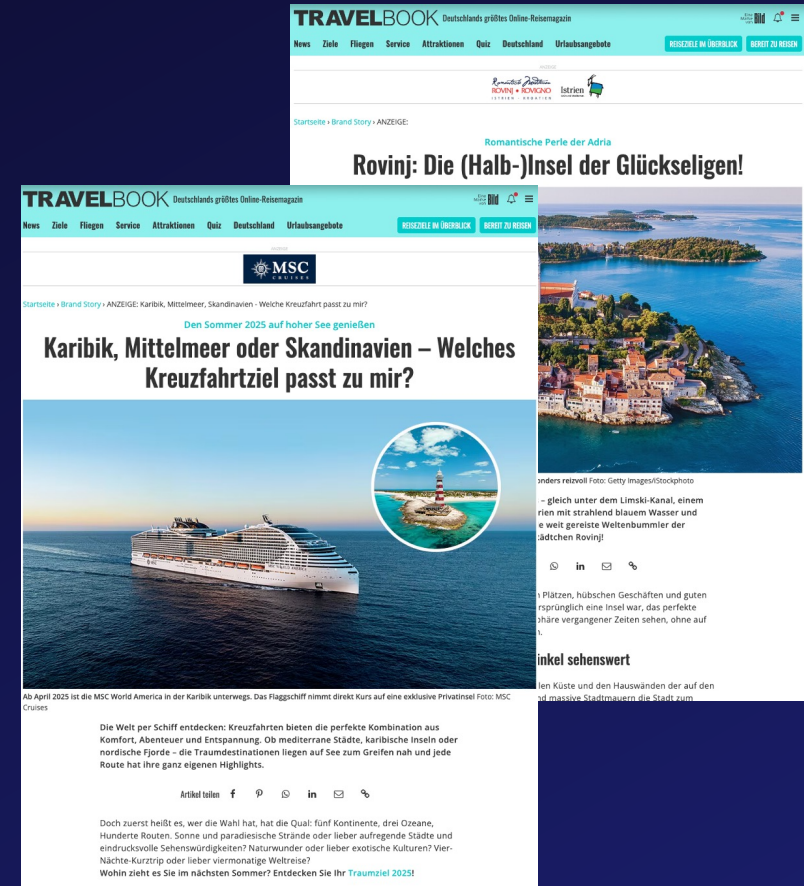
TRAVELBOOK Deutschlands größtes Online-Reisemagazin

News Ziele Fliegen Service Attraktionen Quiz Deutschland Urlaubsangebote REISEZIELE IM ÜBERBLICK BEREIT ZU REISEN

ANZEIGE

ROVINJ • ROVIGNO ISTRIEN • CROATIEN istrien

Startseite › Brand Story › ANZEIGE:

Romantische Perle der Adria

Rovinj: Die (Halb-)Insel der Glückseligen!

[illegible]onders reizvoll Foto: Getty Images/iStockphoto

– gleich unter dem Limski-Kanal, einem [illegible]rien mit strahlend blauem Wasser und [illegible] weit gereiste Weltenbummler der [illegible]tädtchen Rovinj!

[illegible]n Plätzen, hübschen Geschäften und guten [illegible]rsprünglich eine Insel war, das perfekte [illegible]phäre vergangener Zeiten sehen, ohne auf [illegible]n.

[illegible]inkel sehenswert

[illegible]len Küste und den Hauswänden der auf den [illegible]nd massive Stadtmauern die Stadt zum

TRAVELBOOK Deutschlands größtes Online-Reisemagazin

News Ziele Fliegen Service Attraktionen Quiz Deutschland Urlaubsangebote REISEZIELE IM ÜBERBLICK BEREIT ZU REISEN

ANZEIGE

MSC CRUISES

Startseite › Brand Story › ANZEIGE: Karibik, Mittelmeer, Skandinavien - Welche Kreuzfahrt passt zu mir?

Den Sommer 2025 auf hoher See genießen

Karibik, Mittelmeer oder Skandinavien – Welches Kreuzfahrtziel passt zu mir?

Ab April 2025 ist die MSC World America in der Karibik unterwegs. Das Flaggschiff nimmt direkt Kurs auf eine exklusive Privatinsel Foto: MSC Cruises

Die Welt per Schiff entdecken: Kreuzfahrten bieten die perfekte Kombination aus Komfort, Abenteuer und Entspannung. Ob mediterrane Städte, karibische Inseln oder nordische Fjorde – die Traumdestinationen liegen auf See zum Greifen nah und jede Route hat ihre ganz eigenen Highlights.

Artikel teilen

Doch zuerst heißt es, wer die Wahl hat, hat die Qual: fünf Kontinente, drei Ozeane, Hunderte Routen. Sonne und paradiesische Strände oder lieber aufregende Städte und eindrucksvolle Sehenswürdigkeiten? Naturwunder oder lieber exotische Kulturen? Vier-Nächte-Kurztrip oder lieber viermonatige Weltreise?
Wohin zieht es Sie im nächsten Sommer? Entdecken Sie Ihr Traumziel 2025!